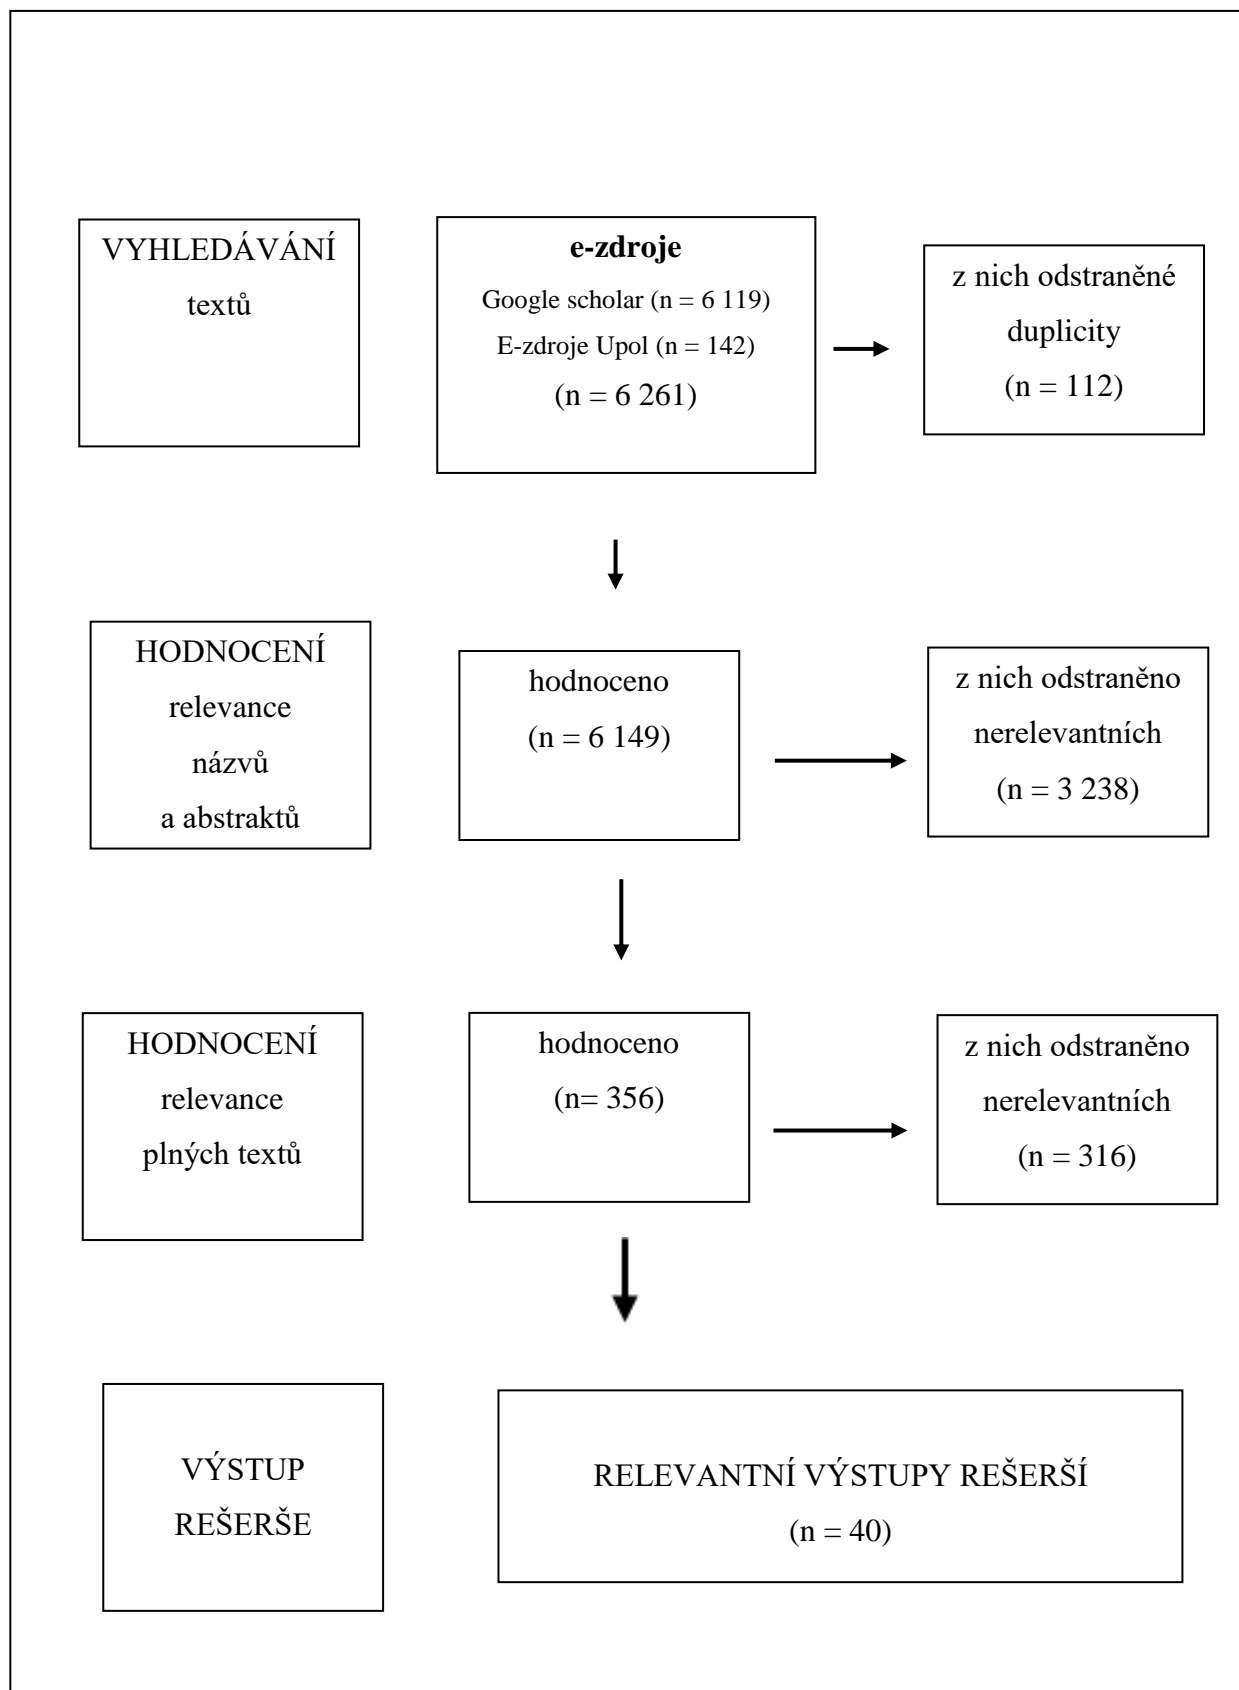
VYHLEDÁVÁNÍ textů

**e-zdroje**
Google scholar (n = 6 119)
E-zdroje Upol (n = 142)
(n = 6 261)

z nich odstraněné duplicity
(n = 112)

HODNOCENÍ relevance názvů a abstraktů

hodnoceno
(n = 6 149)

z nich odstraněno nerelevantních
(n = 3 238)

HODNOCENÍ relevance plných textů

hodnoceno
(n= 356)

z nich odstraněno nerelevantních
(n = 316)

VÝSTUP REŠERŠE

RELEVANTNÍ VÝSTUPY REŠERŠÍ
(n = 40)